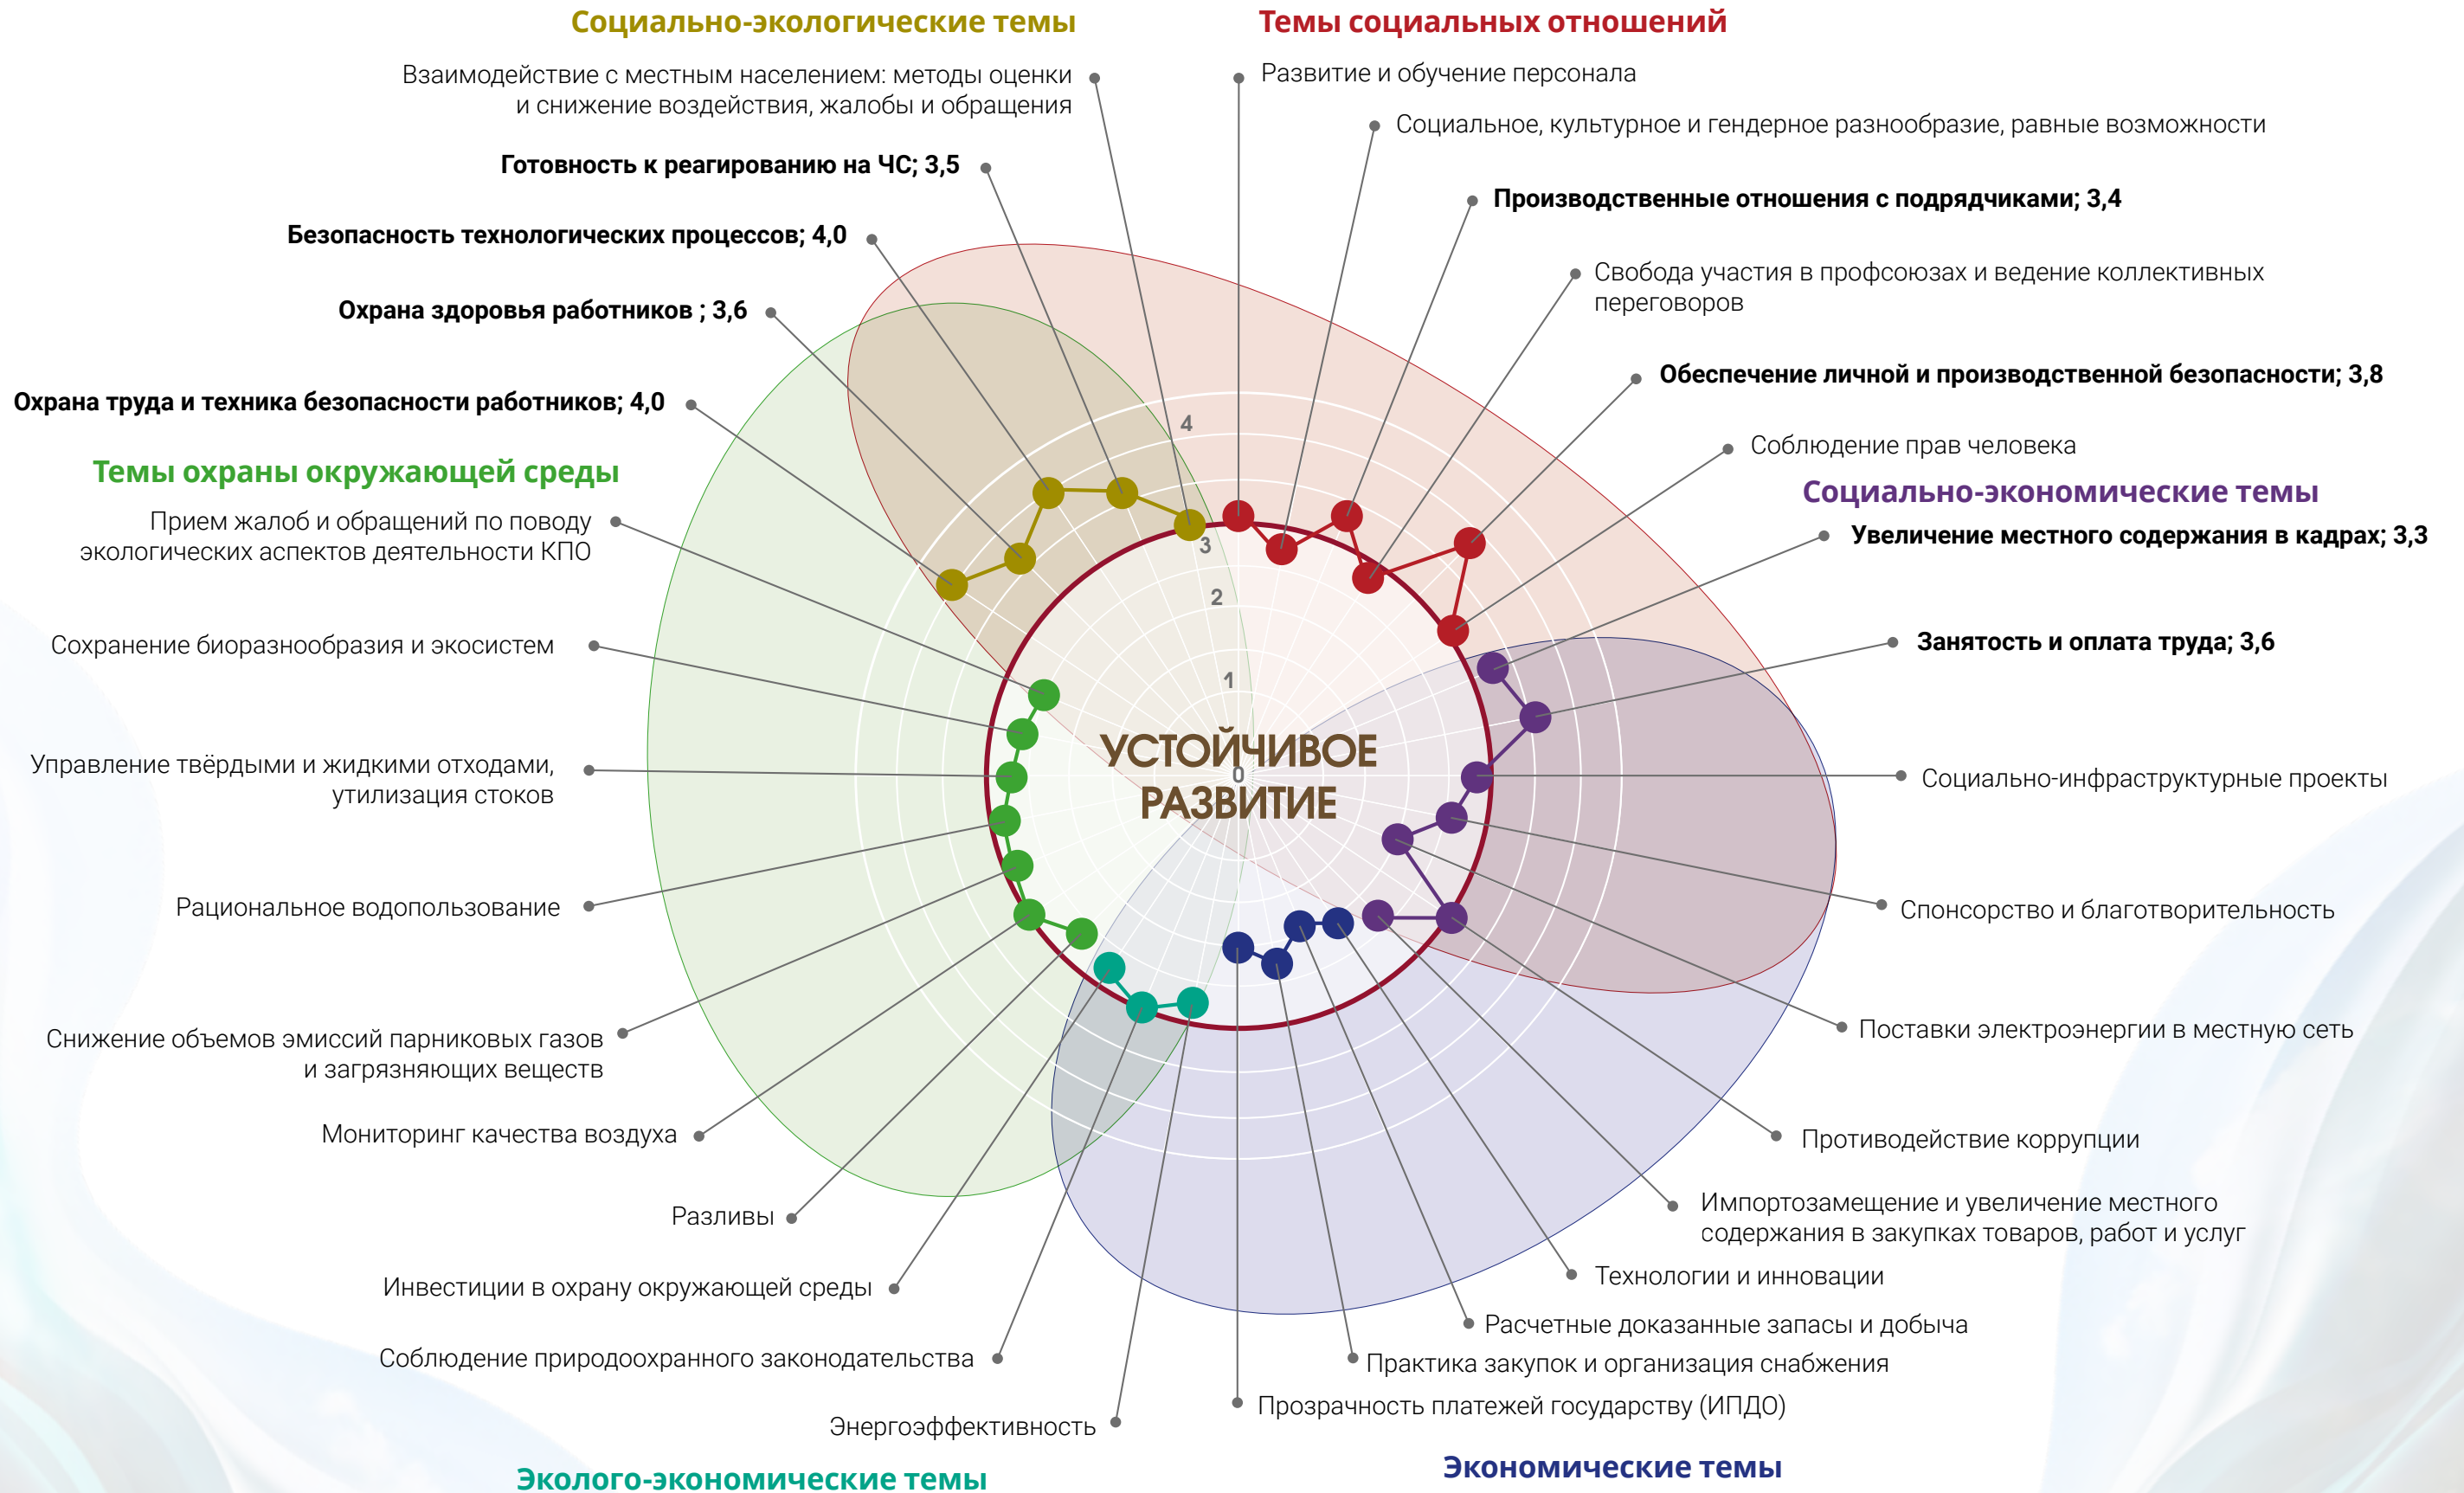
Социально-экологические темы

Взаимодействие с местным населением: методы оценки и снижение воздействия, жалобы и обращения

Готовность к реагированию на ЧС; 3,5

Безопасность технологических процессов; 4,0

Охрана здоровья работников ; 3,6

Охрана труда и техника безопасности работников; 4,0

Темы охраны окружающей среды

Прием жалоб и обращений по поводу экологических аспектов деятельности КПО

Сохранение биоразнообразия и экосистем

Управление твёрдыми и жидкими отходами, утилизация стоков

Рациональное водопользование

Снижение объемов эмиссий парниковых газов и загрязняющих веществ

Мониторинг качества воздуха

Разливы

Инвестиции в охрану окружающей среды

Соблюдение природоохранного законодательства

Энергоэффективность

Эколого-экономические темы

Темы социальных отношений

Развитие и обучение персонала

Социальное, культурное и гендерное разнообразие, равные возможности

Производственные отношения с подрядчиками; 3,4

Свобода участия в профсоюзах и ведение коллективных переговоров

Обеспечение личной и производственной безопасности; 3,8

Соблюдение прав человека

Социально-экономические темы

Увеличение местного содержания в кадрах; 3,3

Занятость и оплата труда; 3,6

Социально-инфраструктурные проекты

Спонсорство и благотворительность

Поставки электроэнергии в местную сеть

Противодействие коррупции

Импортозамещение и увеличение местного содержания в закупках товаров, работ и услуг

Технологии и инновации

Расчетные доказанные запасы и добыча

Практика закупок и организация снабжения

Прозрачность платежей государству (ИПДО)

Экономические темы

4
3
2
1
0

УСТОЙЧИВОЕ РАЗВИТИЕ